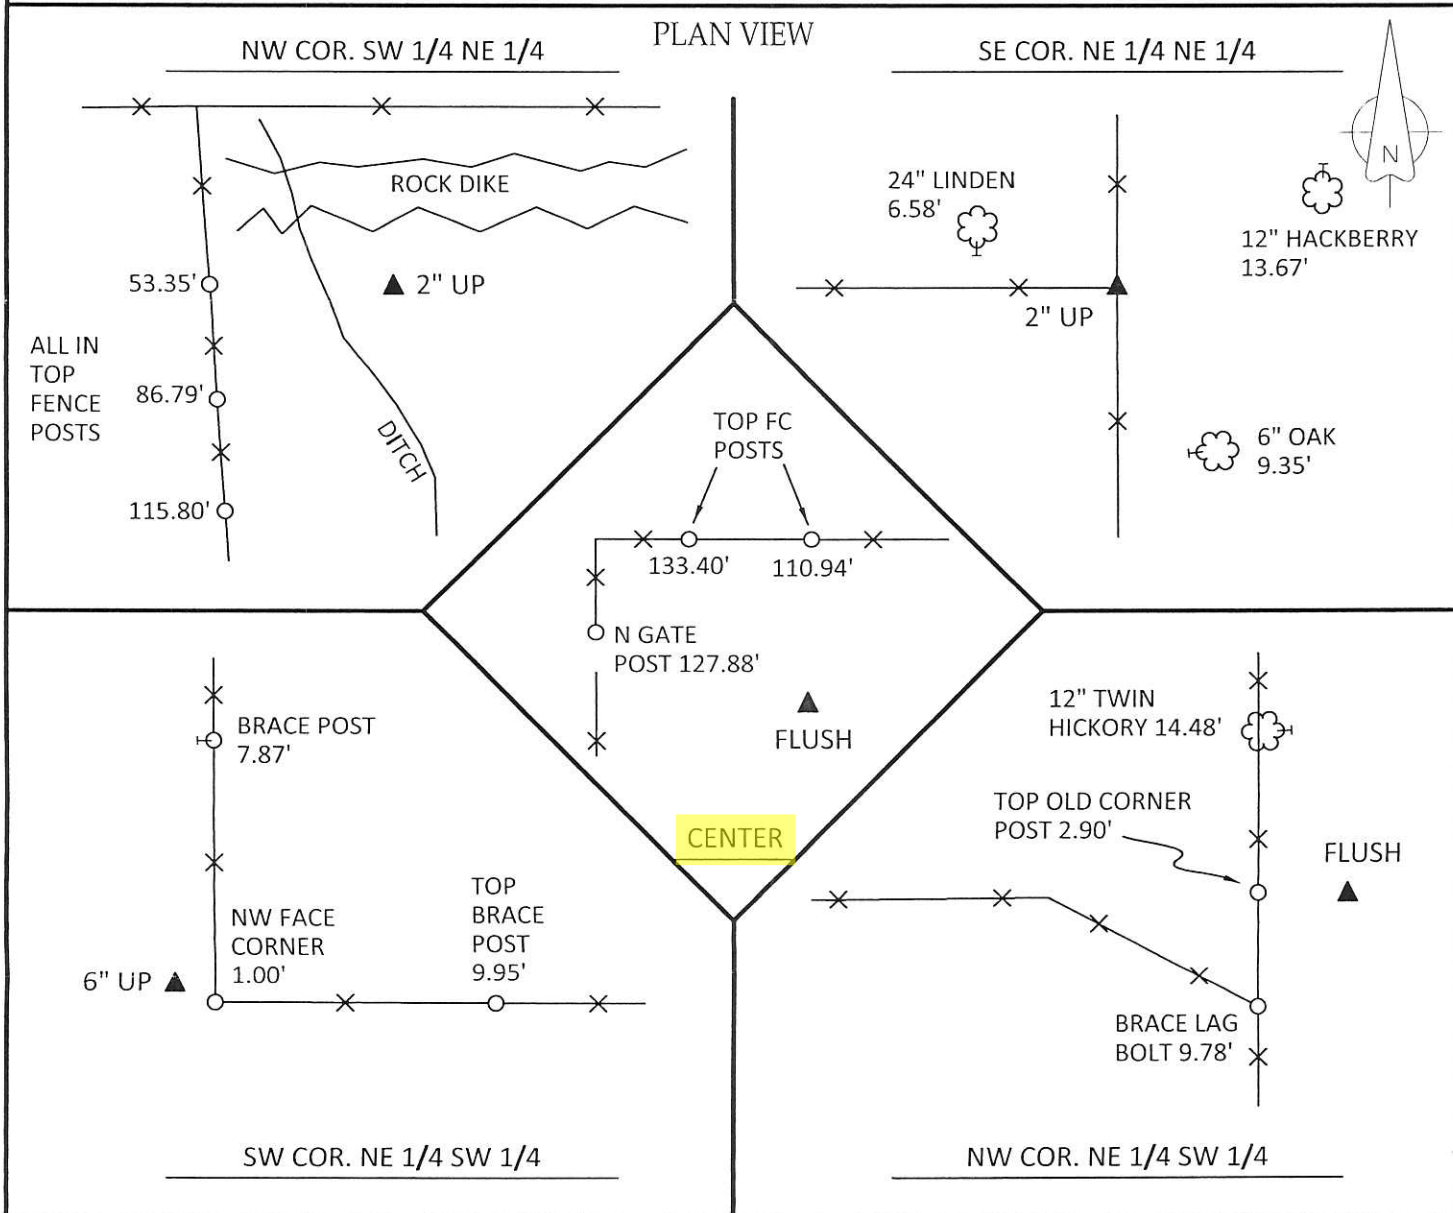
PLAN VIEW

NW COR. SW 1/4 NE 1/4

ROCK DIKE

2" UP

53.35'

ALL IN TOP FENCE POSTS

86.79'

DITCH

115.80'

SE COR. NE 1/4 NE 1/4

N

24" LINDEN 6.58'

12" HACKBERRY 13.67'

2" UP

6" OAK 9.35'

TOP FC POSTS

133.40'

110.94'

N GATE POST 127.88'

FLUSH

CENTER

BRACE POST 7.87'

NW FACE CORNER 1.00'

TOP BRACE POST 9.95'

6" UP

12" TWIN HICKORY 14.48'

TOP OLD CORNER POST 2.90'

FLUSH

BRACE LAG BOLT 9.78'

SW COR. NE 1/4 SW 1/4

NW COR. NE 1/4 SW 1/4